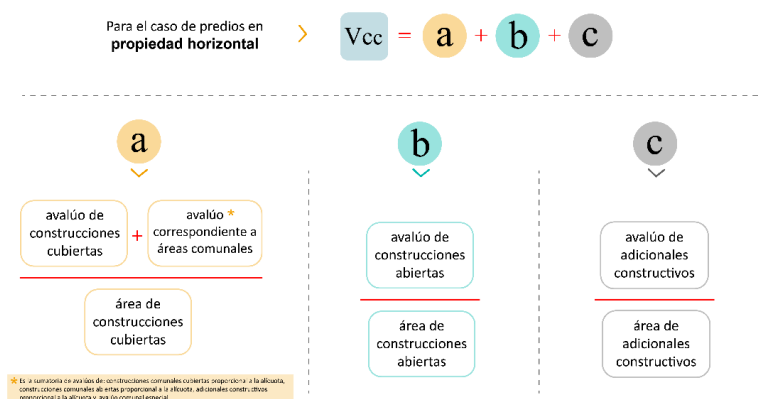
Para el caso de predios en **propiedad horizontal**

Vcc = a + b + c

a

avalúo de construcciones cubiertas + avalúo * correspondiente a áreas comunales

área de construcciones cubiertas

b

avalúo de construcciones abiertas

área de construcciones abiertas

c

avalúo de adicionales constructivos

área de adicionales constructivos

* Es la sumatoria de avalúos de construcciones comunales cubiertas proporcional a la alícuota, construcciones comunales abiertas proporcional a la alícuota, adicionales constructivos proporcional a la alícuota y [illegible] especial